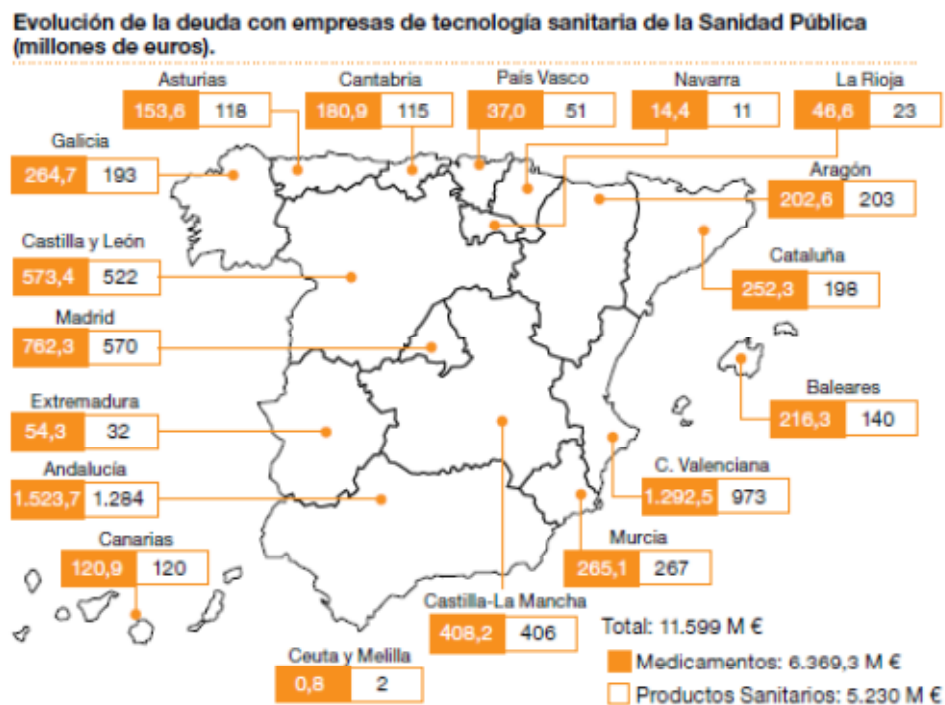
Evolución de la deuda con empresas de tecnología sanitaria de la Sanidad Pública (millones de euros).

Asturias
| 153,6 | 118 |
|---|---|

Cantabria
| 180,9 | 115 |
|---|---|

País Vasco
| 37,0 | 51 |
|---|---|

Navarra
| 14,4 | 11 |
|---|---|

La Rioja
| 46,6 | 23 |
|---|---|

Galicia
| 264,7 | 193 |
|---|---|

Aragón
| 202,6 | 203 |
|---|---|

Castilla y León
| 573,4 | 522 |
|---|---|

Cataluña
| 252,3 | 198 |
|---|---|

Madrid
| 762,3 | 570 |
|---|---|

Baleares
| 216,3 | 140 |
|---|---|

Extremadura
| 54,3 | 32 |
|---|---|

C. Valenciana
| 1.292,5 | 973 |
|---|---|

Andalucía
| 1.523,7 | 1.284 |
|---|---|

Murcia
| 265,1 | 267 |
|---|---|

Canarias
| 120,9 | 120 |
|---|---|

Castilla-La Mancha
| 408,2 | 406 |
|---|---|

Ceuta y Melilla
| 0,8 | 2 |
|---|---|

Total: 11.599 M €

Medicamentos: 6.369,3 M €

Productos Sanitarios: 5.230 M €